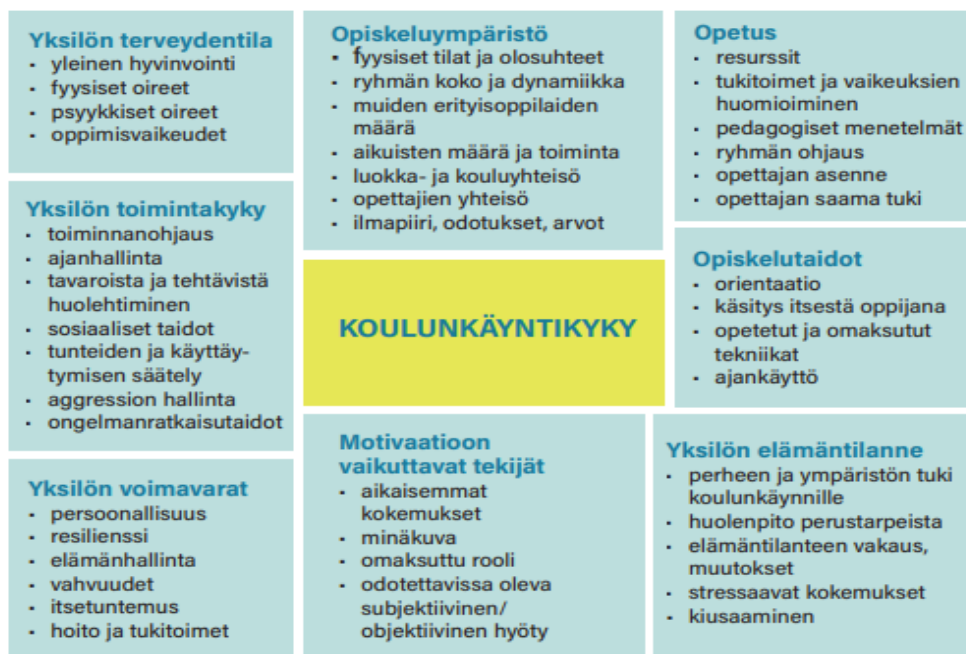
Yksilön terveydentila
- yleinen hyvinvointi
- fyysiset oireet
- psyykkiset oireet
- oppimisvaikeudet

Yksilön toimintakyky
- toiminnanohjaus
- ajanhallinta
- tavaroista ja tehtävistä huolehtiminen
- sosiaaliset taidot
- tunteiden ja käyttäytymisen säätely
- aggression hallinta
- ongelmanratkaisutaidot

Yksilön voimavarat
- persoonallisuus
- resilienssi
- elämänhallinta
- vahvuudet
- itsetuntemus
- hoito ja tukitoimet

Opiskeluympäristö
- fyysiset tilat ja olosuhteet
- ryhmän koko ja dynamiikka
- muiden erityisoppilaiden määrä
- aikuisten määrä ja toiminta
- luokka- ja kouluyhteisö
- opettajien yhteisö
- ilmapiiri, odotukset, arvot

KOULUNKÄYNTIKYKY

Motivaatioon vaikuttavat tekijät
- aikaisemmat kokemukset
- minäkuva
- omaksuttu rooli
- odotettavissa oleva subjektiivinen/ objektiivinen hyöty

Opetus
- resurssit
- tukitoimet ja vaikeuksien huomioiminen
- pedagogiset menetelmät
- ryhmän ohjaus
- opettajan asenne
- opettajan saama tuki

Opiskelutaidot
- orientaatio
- käsitys itsestä oppijana
- opetetut ja omaksutut tekniikat
- ajankäyttö

Yksilön elämäntilanne
- perheen ja ympäristön tuki koulunkäynnille
- huolenpito perustarpeista
- elämäntilanteen vakaus, muutokset
- stressaavat kokemukset
- kiusaaminen